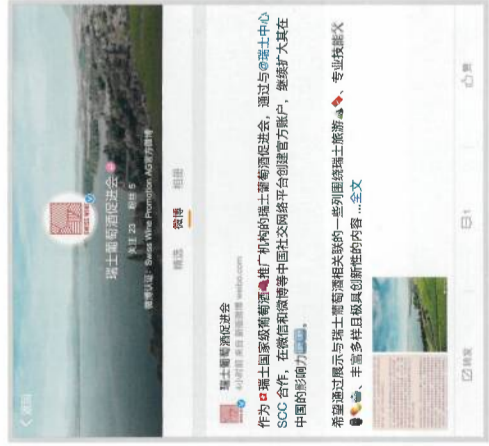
< 返回

瑞士葡萄酒促进会

关注 23 粉丝 5

微博认证：Swiss Wine Promotion AG官方微博

精选 微博 相册

瑞士葡萄酒促进会
10-9 来自 微博 weibo.com

作为瑞士国家级葡萄酒推广机构的瑞士葡萄酒促进会，通过与@瑞士中心SCC合作，在微信和微博等中国社交网络平台创建官方账户，继续扩大其在中国的影响力……

希望通过展示与瑞士葡萄酒相关联的一系列围绕瑞士旅游、专业技能又丰富多样且极具创新性的内容 ...全文

转发 1 赞